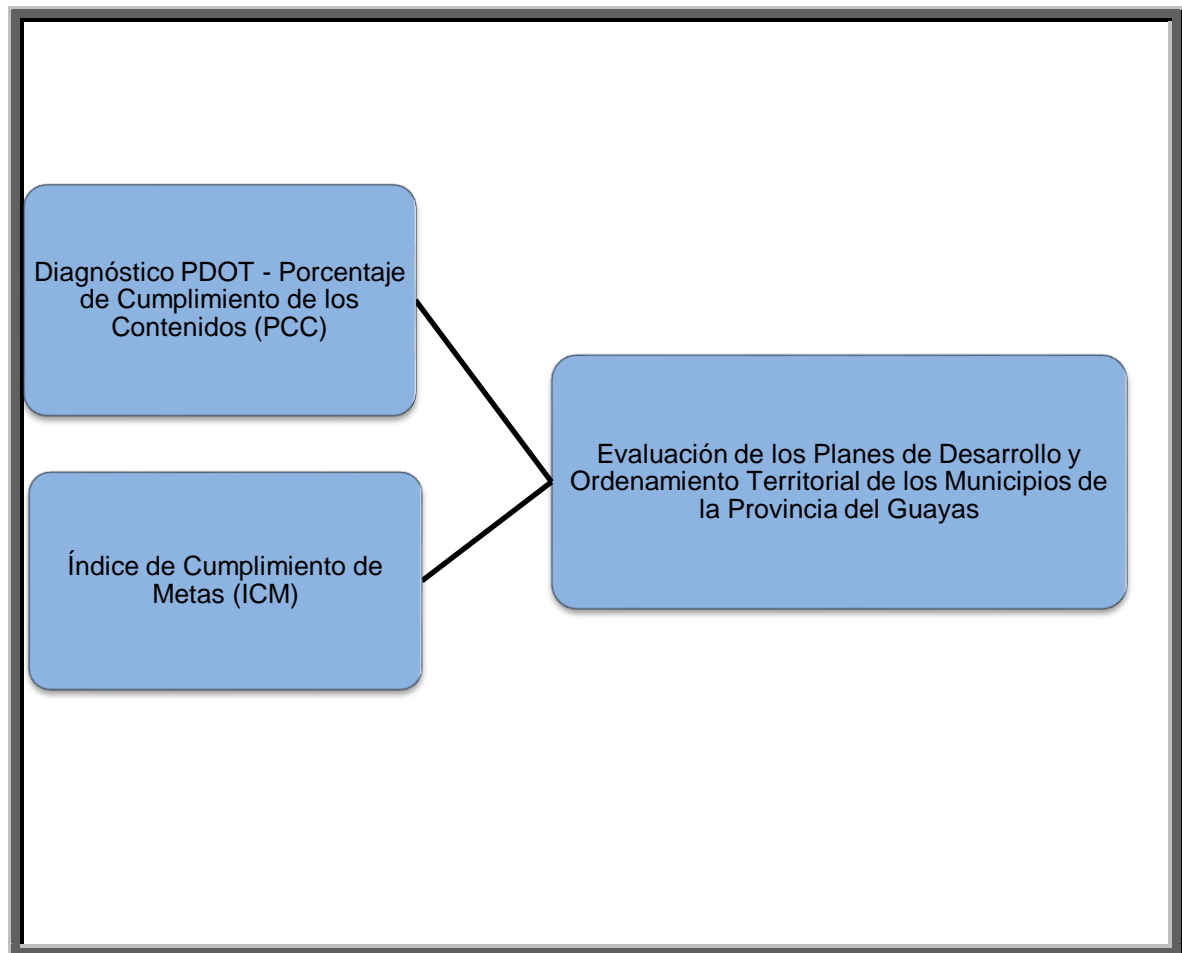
Diagnóstico PDOT - Porcentaje de Cumplimiento de los Contenidos (PCC)

Índice de Cumplimiento de Metas (ICM)

Evaluación de los Planes de Desarrollo y Ordenamiento Territorial de los Municipios de la Provincia del Guayas